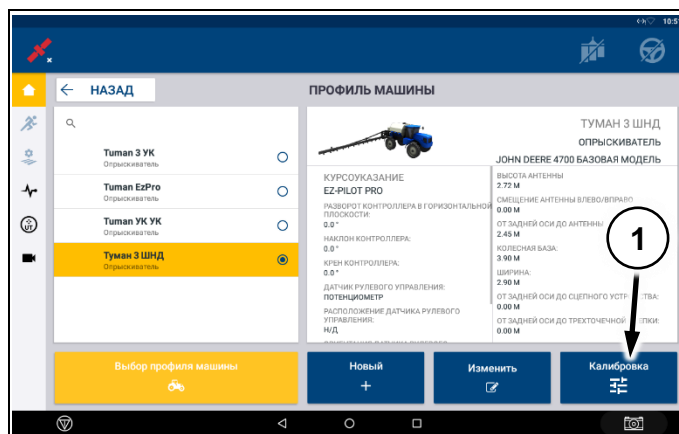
10:5

НАЗАД

ПРОФИЛЬ МАШИНЫ

Tuman 3 УК
Опрыскиватель

Tuman EzPro
Опрыскиватель

Tuman УК УК
Опрыскиватель

Туман 3 ШНД
Опрыскиватель

ТУМАН 3 ШНД
ОПРЫСКИВАТЕЛЬ
JOHN DEERE 4700 БАЗОВАЯ МОДЕЛЬ

КУРСОУКАЗАНИЕ
EZ-PILOT PRO
РАЗВОРОТ КОНТРОЛЛЕРА В ГОРИЗОНТАЛЬНОЙ ПЛОСКОСТИ:
0.0 °
НАКЛОН КОНТРОЛЛЕРА:
0.0 °
КРЕН КОНТРОЛЛЕРА:
0.0 °
ДАТЧИК РУЛЕВОГО УПРАВЛЕНИЯ:
ПОТЕНЦИОМЕТР
РАСПОЛОЖЕНИЕ ДАТЧИКА РУЛЕВОГО УПРАВЛЕНИЯ:
Н/Д

ВЫСОТА АНТЕННЫ
2.72 M
СМЕЩЕНИЕ АНТЕННЫ ВЛЕВО/ВПРАВО:
0.00 M
ОТ ЗАДНЕЙ ОСИ ДО АНТЕННЫ:
2.45 M
КОЛЕСНАЯ БАЗА:
3.90 M
ШИРИНА:
2.90 M
ОТ ЗАДНЕЙ ОСИ ДО СЦЕПНОГО УСТР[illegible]ТВА:
0.00 M
ОТ ЗАДНЕЙ ОСИ ДО ТРЕХТОЧЕЧНОЙ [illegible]:
0.00 M

1

Выбор профиля машины

Новый
+

Изменить

Калибровка